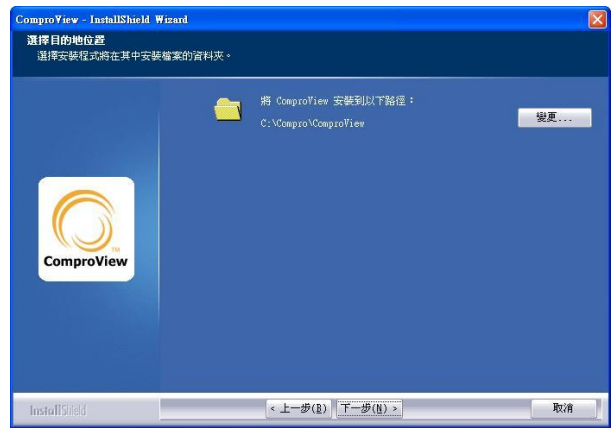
ComproView - InstallShield Wizard

選擇目的地位置
選擇安裝程式將在其中安裝檔案的資料夾。

將 ComproView 安裝到以下路徑：
C:\Compro\ComproView

變更...

ComproView

InstallShield

< 上一步(B)
下一步(N) >
取消